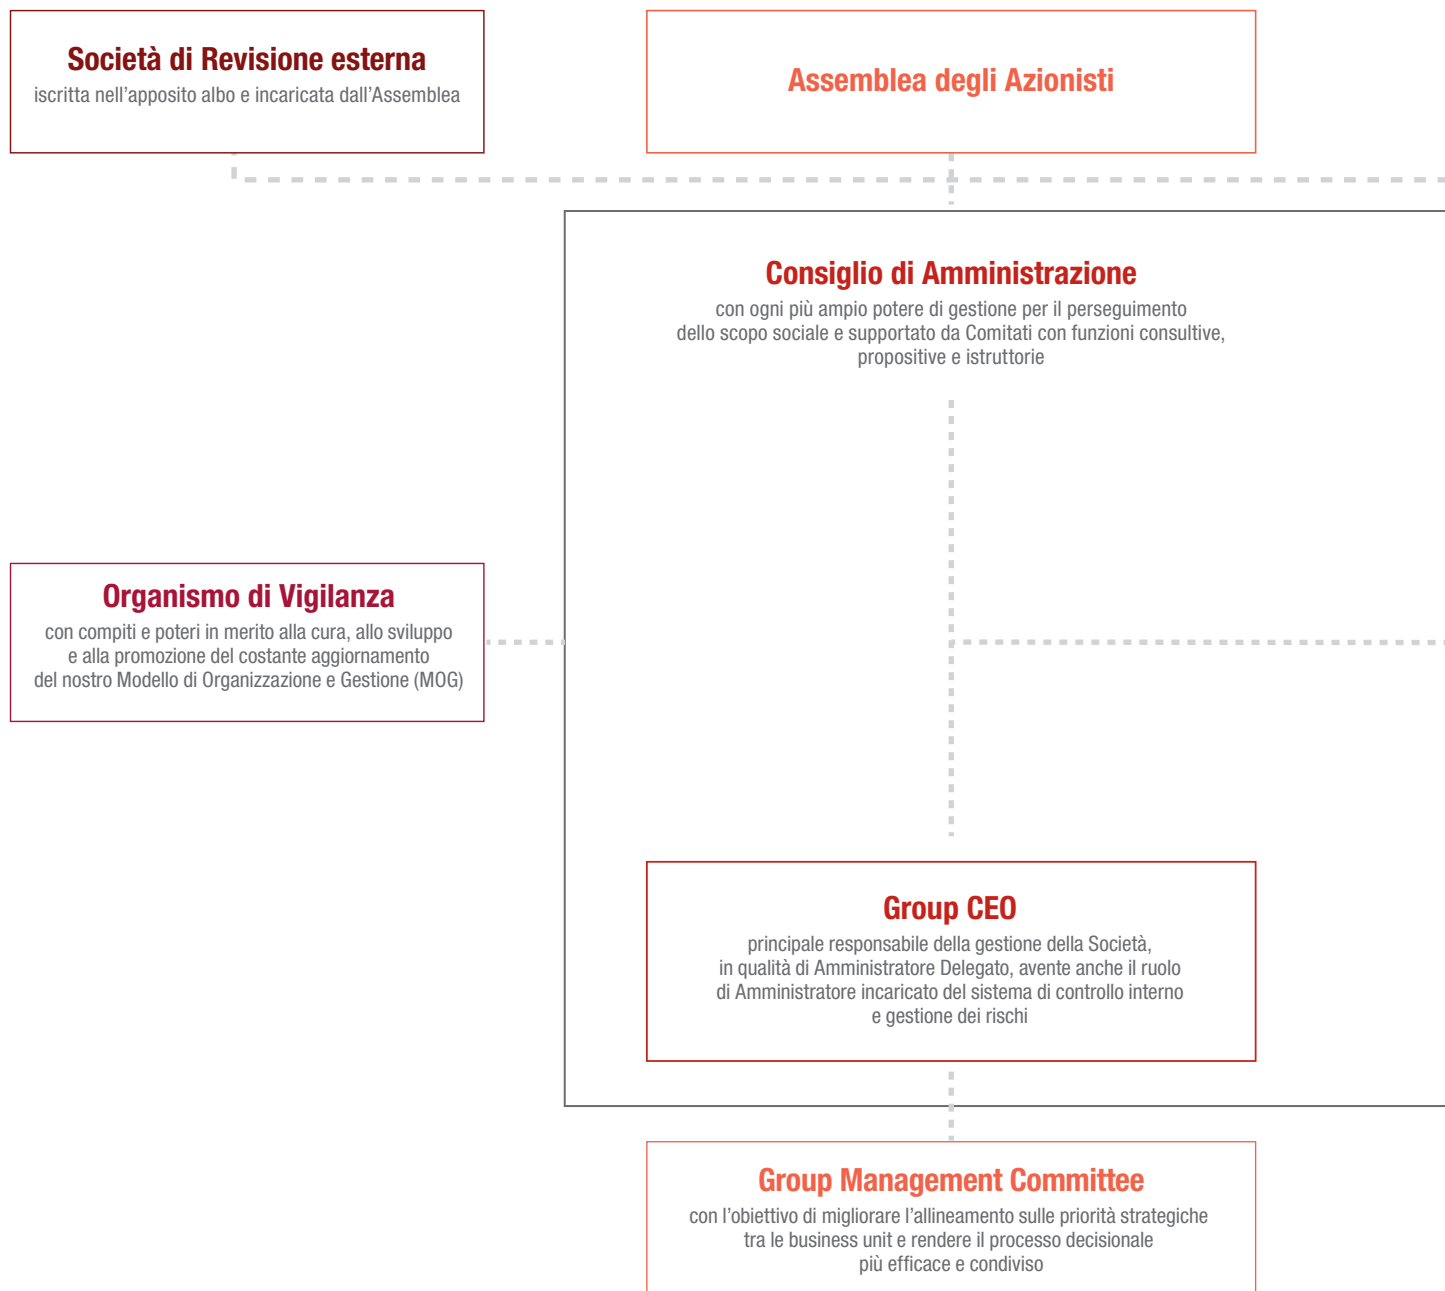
Società di Revisione esterna
iscritta nell'apposito albo e incaricata dall'Assemblea

Assemblea degli Azionisti

Consiglio di Amministrazione
con ogni più ampio potere di gestione per il perseguimento dello scopo sociale e supportato da Comitati con funzioni consultive, propositive e istruttorie

Organismo di Vigilanza
con compiti e poteri in merito alla cura, allo sviluppo e alla promozione del costante aggiornamento del nostro Modello di Organizzazione e Gestione (MOG)

Group CEO
principale responsabile della gestione della Società, in qualità di Amministratore Delegato, avente anche il ruolo di Amministratore incaricato del sistema di controllo interno e gestione dei rischi

Group Management Committee
con l'obiettivo di migliorare l'allineamento sulle priorità strategiche tra le business unit e rendere il processo decisionale più efficace e condiviso